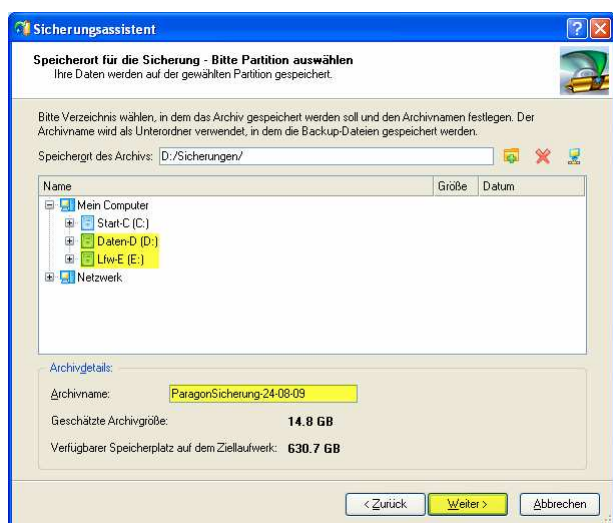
Sicherungsassistent

Speicherort für die Sicherung - Bitte Partition auswählen
Ihre Daten werden auf der gewählten Partition gespeichert.

Bitte Verzeichnis wählen, in dem das Archiv gespeichert werden soll und den Archivnamen festlegen. Der Archivname wird als Unterordner verwendet, in dem die Backup-Dateien gespeichert werden.

Speicherort des Archivs: D:/Sicherungen/

| Name | Größe | Datum |
|---|---|---|
| Mein Computer | | |
| Start-C (C:) | | |
| Daten-D (D:) | | |
| Lfw-E (E:) | | |
| Netzwerk | | |

Archivdetails:
Archivname: ParagonSicherung-24-08-09
Geschätzte Archivgröße: 14.8 GB
Verfügbarer Speicherplatz auf dem Ziellaufwerk: 630.7 GB

< Zurück | Weiter > | Abbrechen